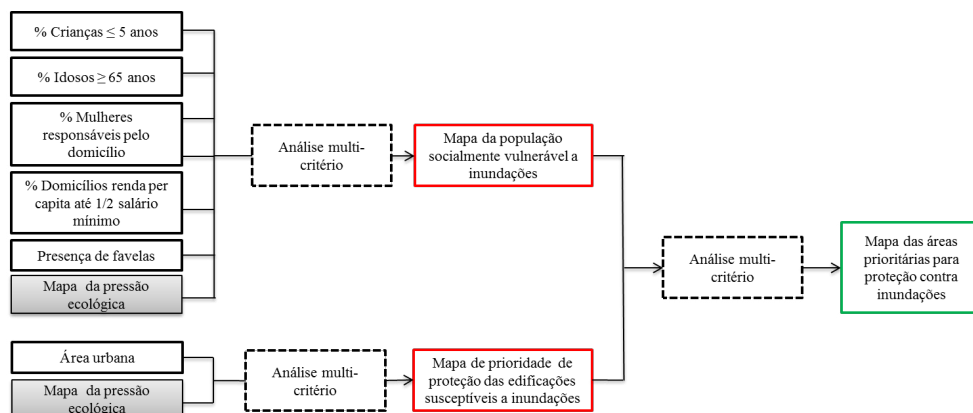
% Crianças $\leq$ 5 anos

% Idosos $\geq$ 65 anos

% Mulheres responsáveis pelo domicílio

% Domicílios renda per capita até 1/2 salário mínimo

Presença de favelas

Mapa da pressão ecológica

Análise multi-critério

Mapa da população socialmente vulnerável a inundações

Análise multi-critério

Mapa das áreas prioritárias para proteção contra inundações

Área urbana

Mapa da pressão ecológica

Análise multi-critério

Mapa de prioridade de proteção das edificações susceptíveis a inundações